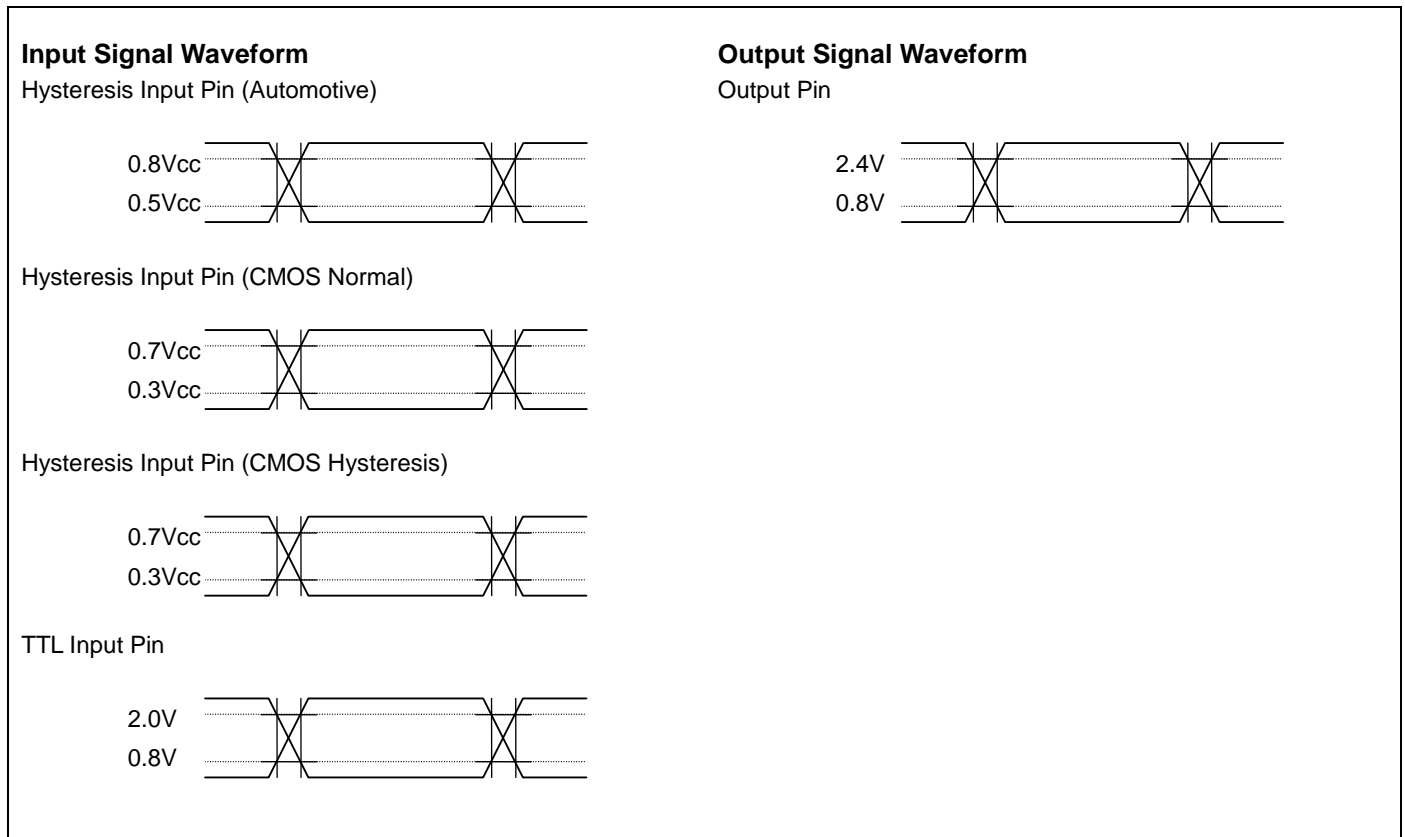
**Input Signal Waveform**

Hysteresis Input Pin (Automotive)

0.8Vcc
0.5Vcc

Hysteresis Input Pin (CMOS Normal)

0.7Vcc
0.3Vcc

Hysteresis Input Pin (CMOS Hysteresis)

0.7Vcc
0.3Vcc

TTL Input Pin

2.0V
0.8V

**Output Signal Waveform**

Output Pin

2.4V
0.8V